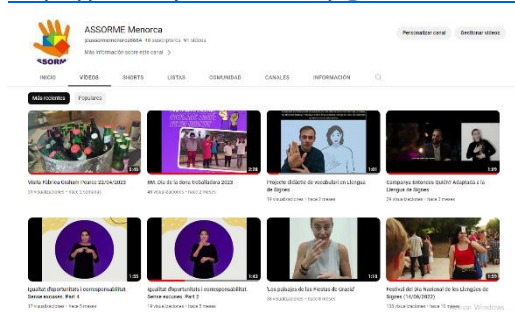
ASSORME Menorca
@assormemenorca8884 · 18 suscriptores · 91 vídeos
Más información sobre este canal >

Personalizar canal
Gestionar vídeos

ASSORME

INICIO
VÍDEOS
SHORTS
LISTAS
COMUNIDAD
CANALES
INFORMACIÓN

Más recientes
Populares

1:43
Visita Fàbrica Gishum (Franco 22/04/2023)
29 visualizaciones · hace 3 semanas

2:28
8M: Dia de la dona treballadora 2023
48 visualizaciones · hace 2 meses

1:01
Projecte didàctic de vocabulari en Llengua de Signes
19 visualizaciones · hace 3 meses

1:09
Campanya Entences Quilts! Adaptada a la Llengua de Signes
24 visualizaciones · hace 3 meses

1:55
Igualtat d'oportunitats i corresponsabilitat. Sense excuses. Part 4
17 visualizaciones · hace 5 meses

1:43
Igualtat d'oportunitats i corresponsabilitat. Sense excuses. Part 2
14 visualizaciones · hace 5 meses

1:14
"Les paraules de les Festes de Gràcia"
88 visualizaciones · hace 8 meses

Festival del Dia Nacional de les Llengües de Signes (14/06/2022)
133 visualizaciones · hace 10 meses

Activar Windows